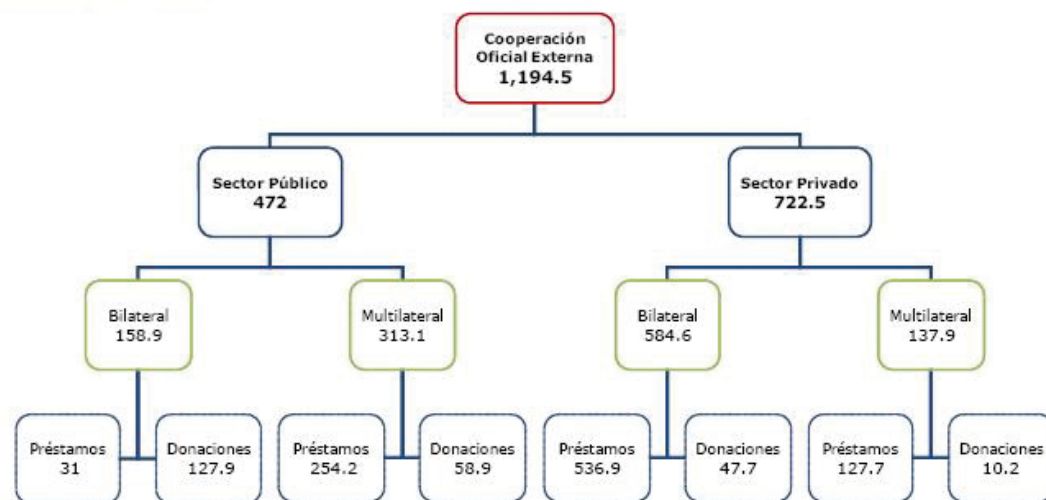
Cooperación Oficial Externa
1,194.5

Sector Público
472

Sector Privado
722.5

Bilateral
158.9

Multilateral
313.1

Bilateral
584.6

Multilateral
137.9

Préstamos
31

Donaciones
127.9

Préstamos
254.2

Donaciones
58.9

Préstamos
536.9

Donaciones
47.7

Préstamos
127.7

Donaciones
10.2